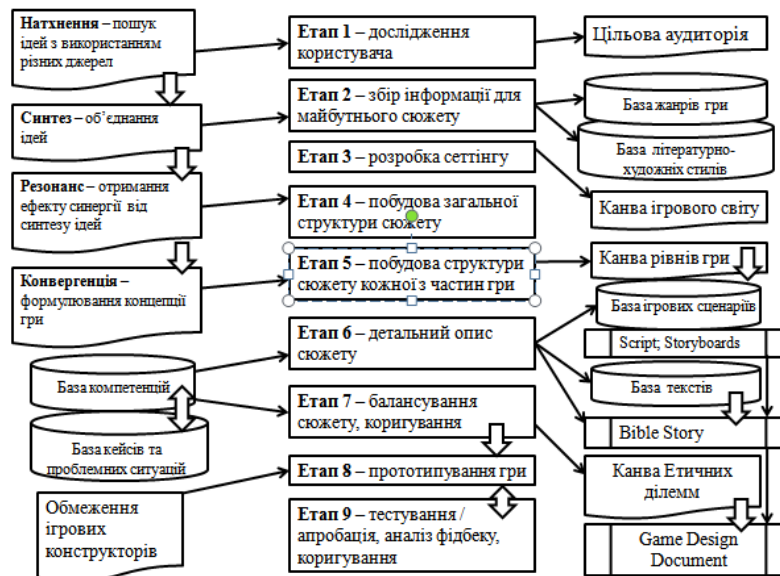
**Натхнення** – пошук ідей з використанням різних джерел

**Синтез** – об'єднання ідей

**Резонанс** – отримання ефекту синергії від синтезу ідей

**Конвергенція** – формулювання концепції гри

База компетенцій

База кейсів та проблемних ситуацій

Обмеження ігрових конструкторів

**Етап 1** – дослідження користувача

**Етап 2** – збір інформації для майбутнього сюжету

**Етап 3** – розробка сеттінгу

**Етап 4** – побудова загальної структури сюжету

**Етап 5** – побудова структури сюжету кожної з частин гри

**Етап 6** – детальний опис сюжету

**Етап 7** – балансування сюжету, коригування

**Етап 8** – прототипування гри

**Етап 9** – тестування / апробація, аналіз фідбеку, коригування

Цільова аудиторія

База жанрів гри

База літературно-художніх стилів

Канва ігрового світу

Канва рівнів гри

База ігрових сценаріїв

Script; Storyboards

База текстів

Bible Story

Канва Етичних ділемм

Game Design Document